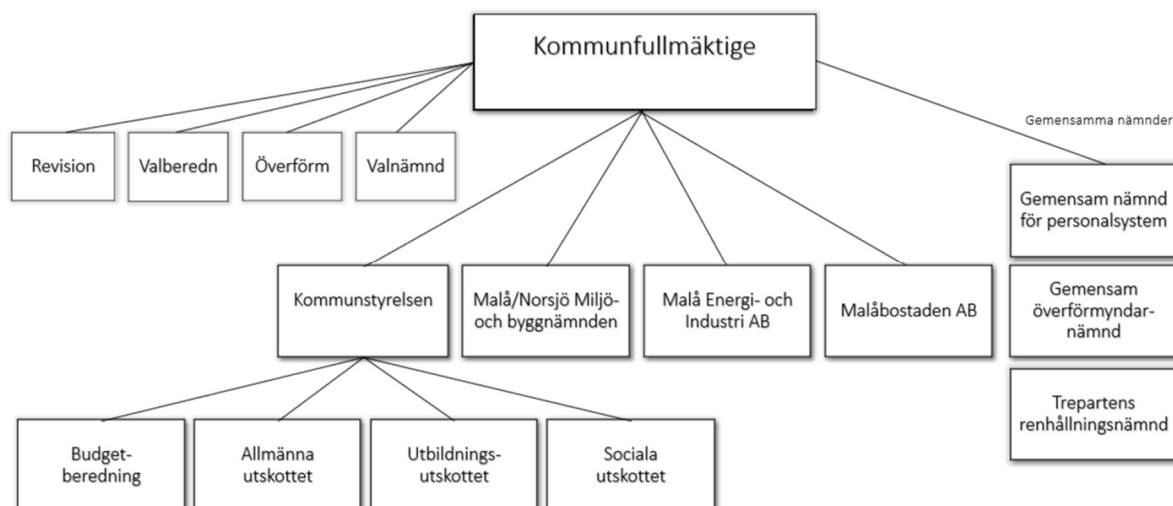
Kommunfullmäktige

Revision

Valberedn

Överförm

Valnämnd

Gemensamma nämnder

Gemensam nämnd för personalsystem

Gemensam överförmyndarnämnd

Trepartens renhållningsnämnd

Kommunstyrelsen

Malå/Norsjö Miljö- och byggnämnden

Malå Energi- och Industri AB

Malåbostaden AB

Budgetberedning

Allmänna utskottet

Utbildningsutskottet

Sociala utskottet